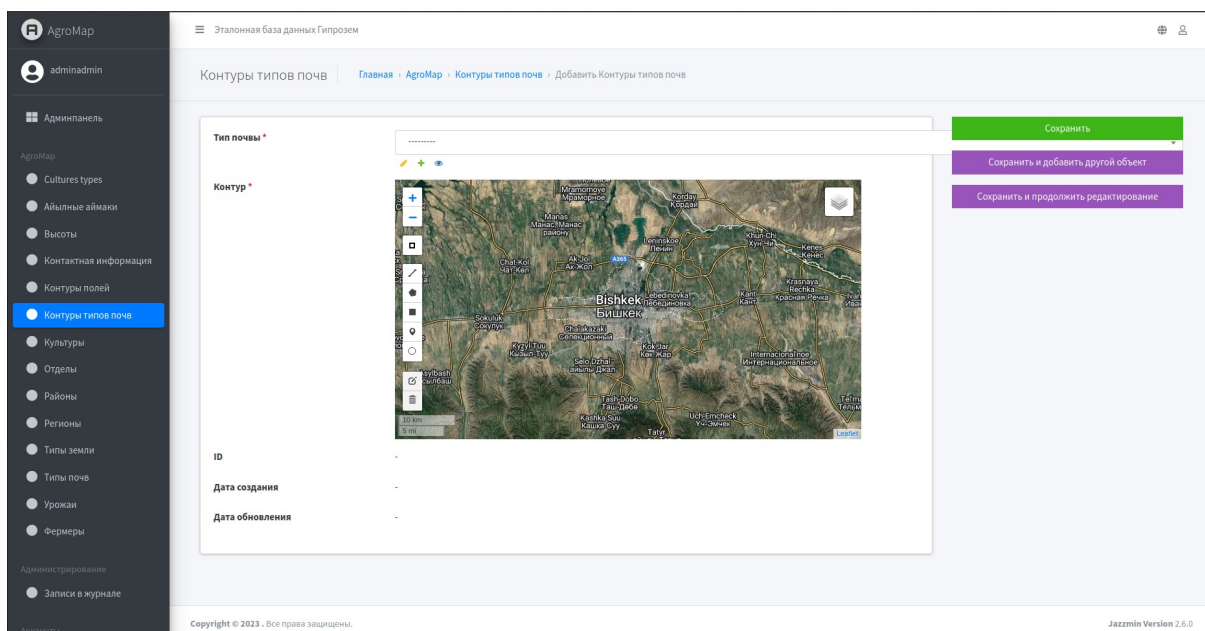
AgroMap

adminadmin

Админпанель

AgroMap

Cultures types

Айылные аймаки

Высоты

Контактная информация

Контуры полей

Контуры типов почв

Культуры

Отделы

Районы

Регионы

Типы земли

Типы почв

Урожаи

Фермеры

Администрирование

Записи в журнале

Эталонная база данных Гипрозем

Контуры типов почв | Главная › AgroMap › Контуры типов почв › Добавить Контуры типов почв

Тип почвы *

---------

Контур *

Miramornoye Мраморное
Korday Кордай
Manas Манас Manas Манас району
Leninskoe Ленин
Khun-Chi Хун-Чи
Kenes Кенес
Chat-Kol Чат-Кол
Ak-Jol Ак-Жол
A365
Krasnaya Rechka Красная Речка
Lebedinovka Лебединовка
Bishkek Бишкек
Kant Кант
Sokuluk Сокулук
Chalakazaki Селекционный
Kyzyl-Tuu Кызыл-Туу
Kok-Jar Көк-Жар
Selo Dzhal айылы Джал
Internacional'noe Интернациональное
Tash-Dobo Таш-Дөбө
Kashka-Suu Кашка-Суу
Uch-Emcheck Үч-Эмчек
Tatyr
10 km
5 mi
Leaflet

ID

-

Дата создания

-

Дата обновления

-

Сохранить

Сохранить и добавить другой объект

Сохранить и продолжить редактирование

Copyright © 2023 . Все права защищены.

Jazzmin Version 2.6.0